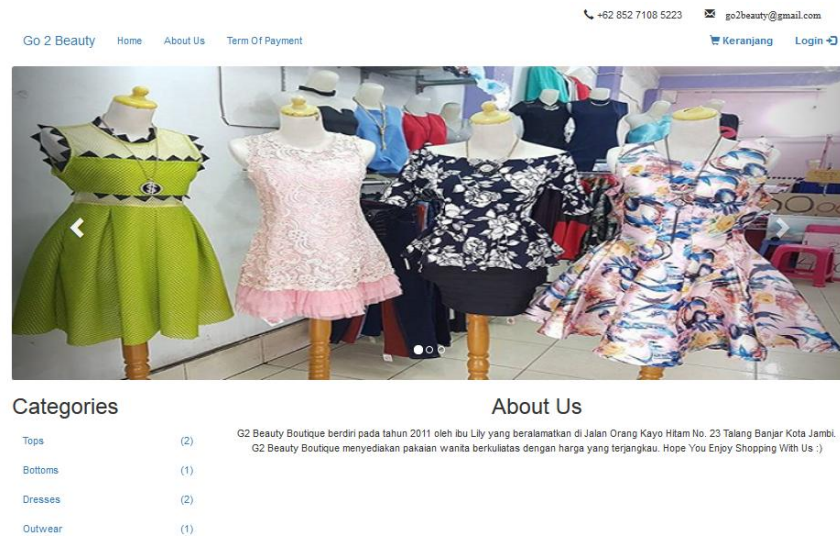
+62 852 7108 5223 go2beauty@gmail.com

Go 2 Beauty Home About Us Term Of Payment Keranjang Login

Categories

| | |
|---|---|
| Tops | (2) |
| Bottoms | (1) |
| Dresses | (2) |
| Outwear | (1) |

About Us

G2 Beauty Boutique berdiri pada tahun 2011 oleh ibu Lily yang beralamatkan di Jalan Orang Kayo Hitam No. 23 Talang Banjar Kota Jambi. G2 Beauty Boutique menyediakan pakaian wanita berkuliatas dengan harga yang terjangkau. Hope You Enjoy Shopping With Us :)